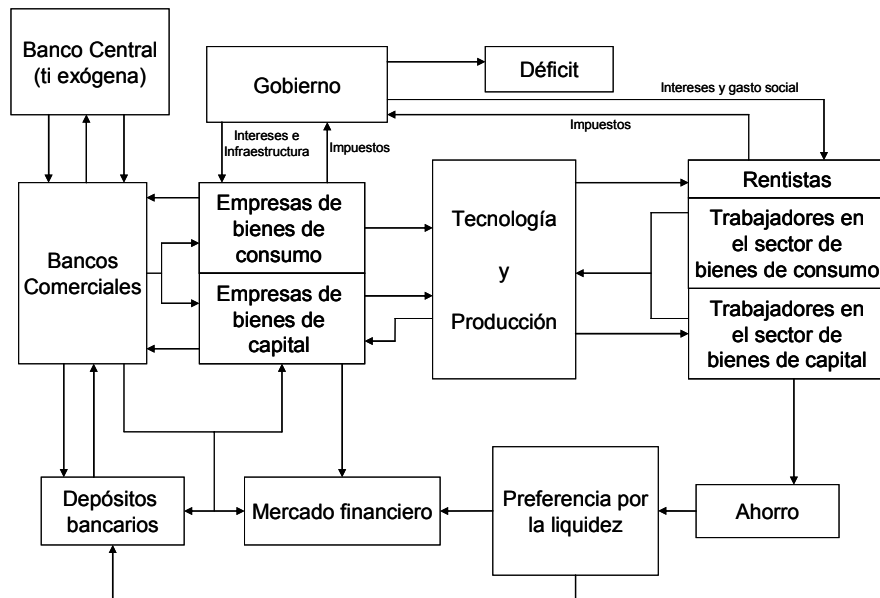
Banco Central (ti exógena)

Gobierno

Déficit

Intereses y gasto social

Impuestos

Intereses e Infraestructura

Impuestos

Bancos Comerciales

Empresas de bienes de consumo

Empresas de bienes de capital

Tecnología y Producción

Rentistas

Trabajadores en el sector de bienes de consumo

Trabajadores en el sector de bienes de capital

Depósitos bancarios

Mercado financiero

Preferencia por la liquidez

Ahorro